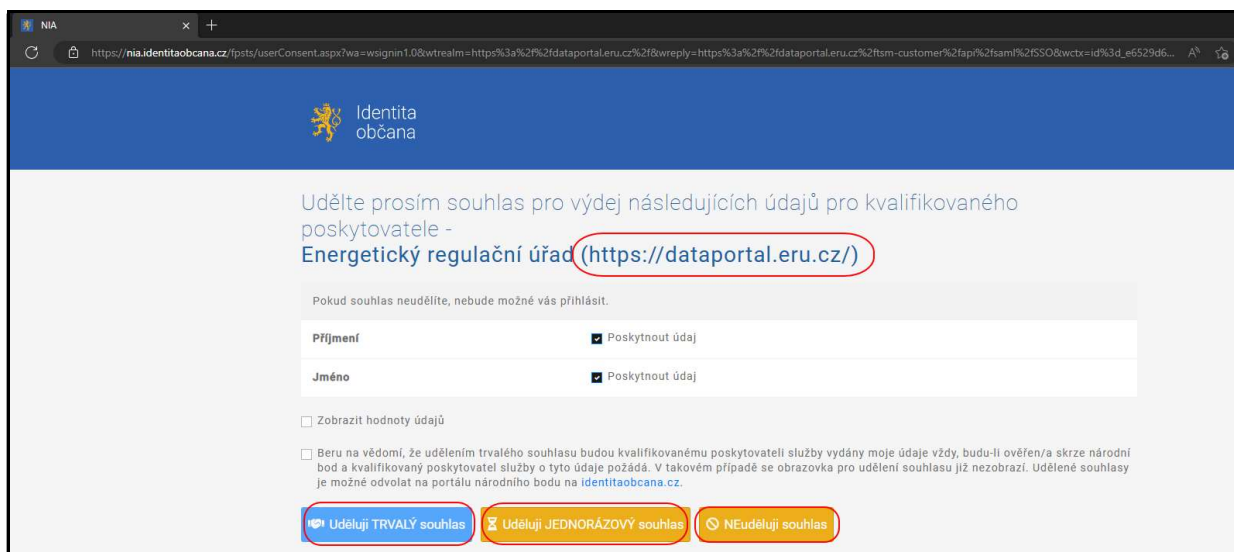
NIA

https://nia.identitaobcana.cz/fpsts/userConsent.aspx?wa=wsignin1.0&wtrealm=https%3a%2f%2fdataportal.eru.cz%2f&wreply=https%3a%2f%2fdataportal.eru.cz%2ftsm-customer%2fapi%2fsaml%2fSSO&wctx=id%3d_e6529d6...

Identita občana

Udělte prosím souhlas pro výdej následujících údajů pro kvalifikovaného poskytovatele -
Energetický regulační úřad (https://dataportal.eru.cz/)

Pokud souhlas neudělíte, nebude možné vás přihlásit.

| Příjmení | Poskytnout údaj |
|---|---|
| Jméno | Poskytnout údaj |

Zobrazit hodnoty údajů

Beru na vědomí, že udělením trvalého souhlasu budou kvalifikovanému poskytovateli služby vydány moje údaje vždy, budu-li ověřen/a skrze národní bod a kvalifikovaný poskytovatel služby o tyto údaje požádá. V takovém případě se obrazovka pro udělení souhlasu již nezobrazí. Udělené souhlasy je možné odvolat na portálu národního bodu na identitaobcana.cz.

Uděluji TRVALÝ souhlas

Uděluji JEDNORÁZOVÝ souhlas

NEuděluji souhlas